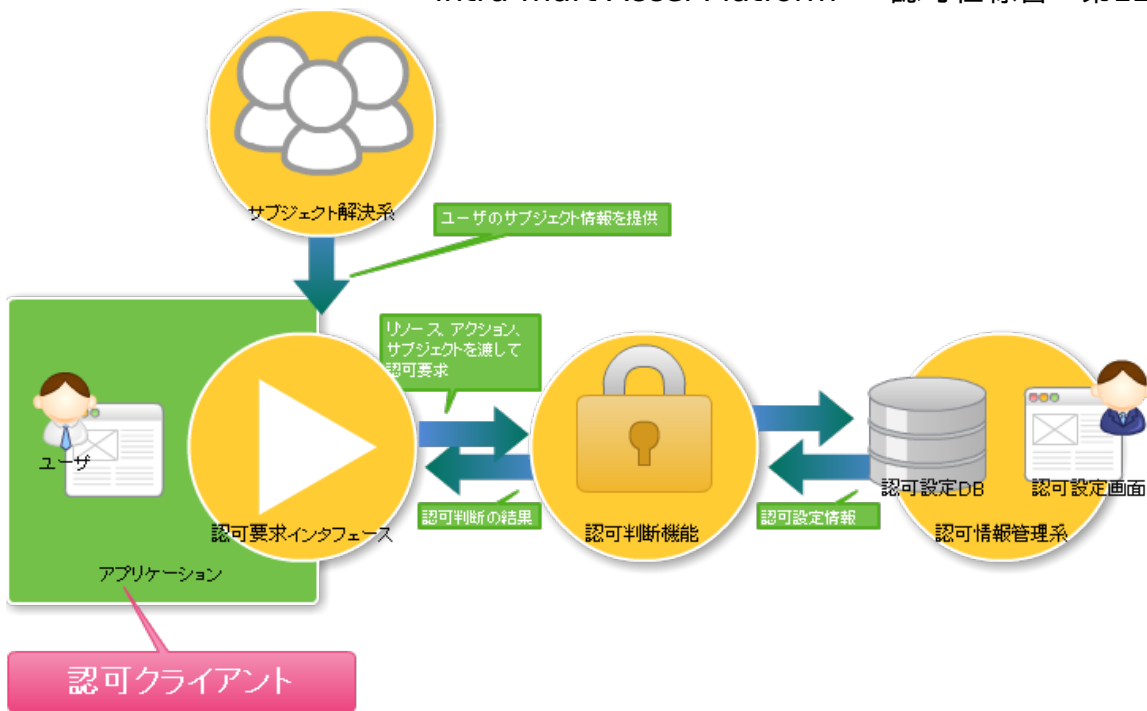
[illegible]

サブジェクト解決系

ユーザのサブジェクト情報を提供

リソース、アクション、サブジェクトを渡して認可要求

ユーザ

認可要求インタフェース

認可判断の結果

認可判断機能

認可設定情報

認可設定DB

認可設定画面

認可情報管理系

アプリケーション

認可クライアント